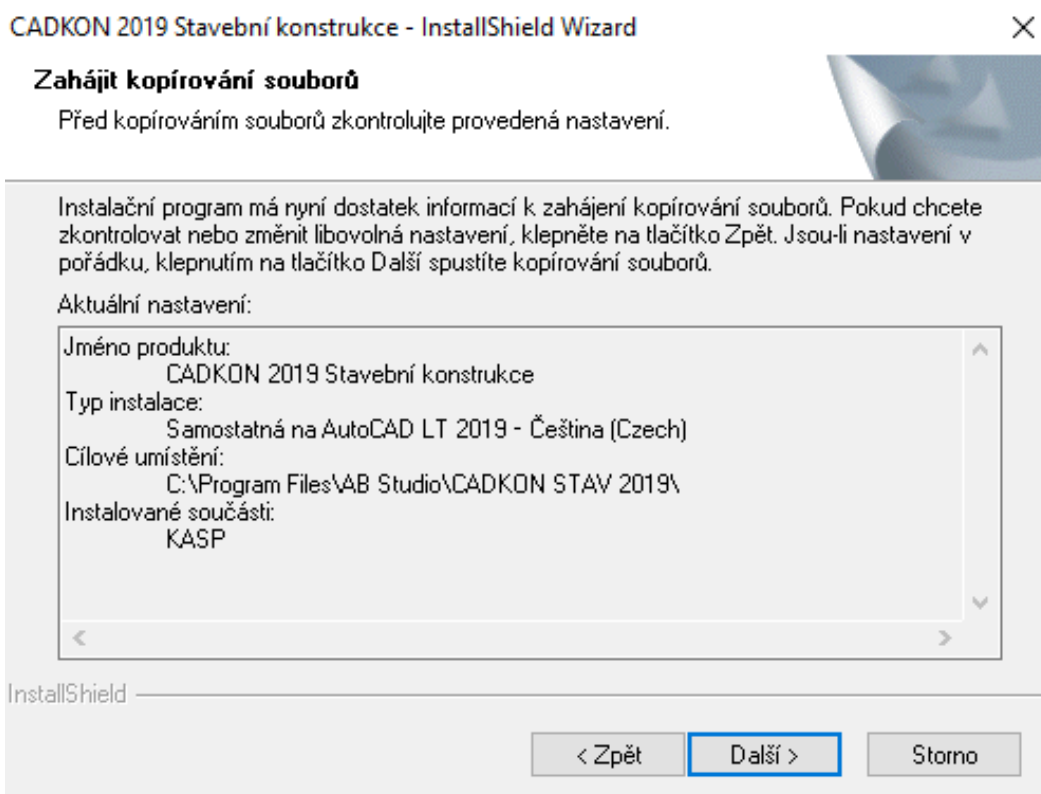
CADKON 2019 Stavební konstrukce - InstallShield Wizard

Zahájit kopírování souborů

Před kopírováním souborů zkontrolujte provedená nastavení.

Instalační program má nyní dostatek informací k zahájení kopírování souborů. Pokud chcete zkontrolovat nebo změnit libovolná nastavení, klepněte na tlačítko Zpět. Jsou-li nastavení v pořádku, klepnutím na tlačítko Další spustíte kopírování souborů.

Aktuální nastavení:

Jméno produktu:
CADKON 2019 Stavební konstrukce
Typ instalace:
Samostatná na AutoCAD LT 2019 - Čeština (Czech)
Cílové umístění:
C:\Program Files\AB Studio\CADKON STAV 2019\
Instalované součásti:
KASP

InstallShield

< Zpět
Další >
Storno